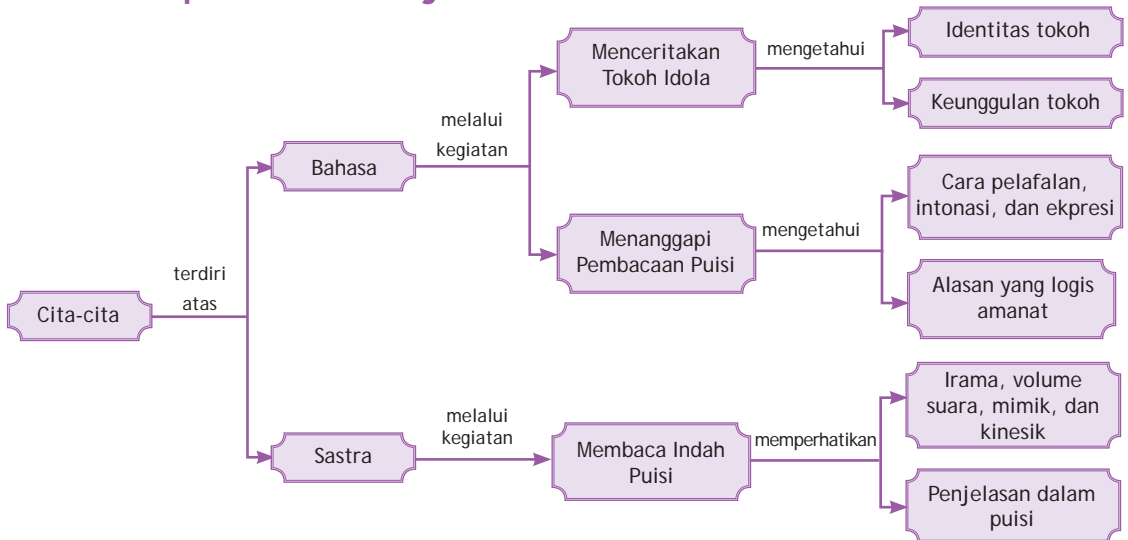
Cita-cita

terdiri atas

Bahasa

melalui kegiatan

Menceritakan Tokoh Idola

mengetahui

Identitas tokoh

Keunggulan tokoh

Menanggapi Pembacaan Puisi

mengetahui

Cara pelafalan, intonasi, dan ekpresi

Alasan yang logis amanat

Sastra

melalui kegiatan

Membaca Indah Puisi

memperhatikan

Irama, volume suara, mimik, dan kinesik

Penjelasan dalam puisi